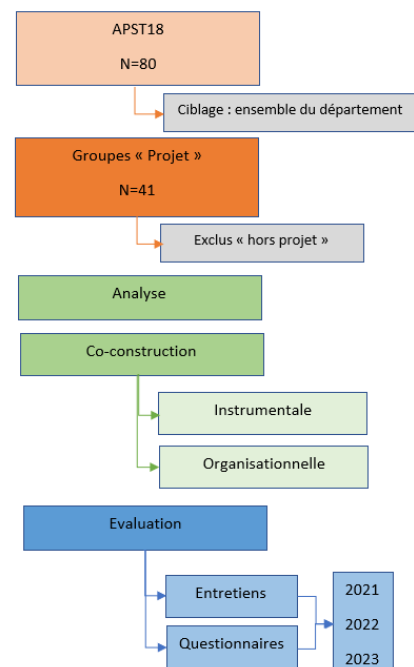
APST18

N=80

Ciblage : ensemble du département

Groupes « Projet »

N=41

Exclus « hors projet »

Analyse

Co-construction

Instrumentale

Organisationnelle

Evaluation

Entretiens

Questionnaires

2021

2022

2023